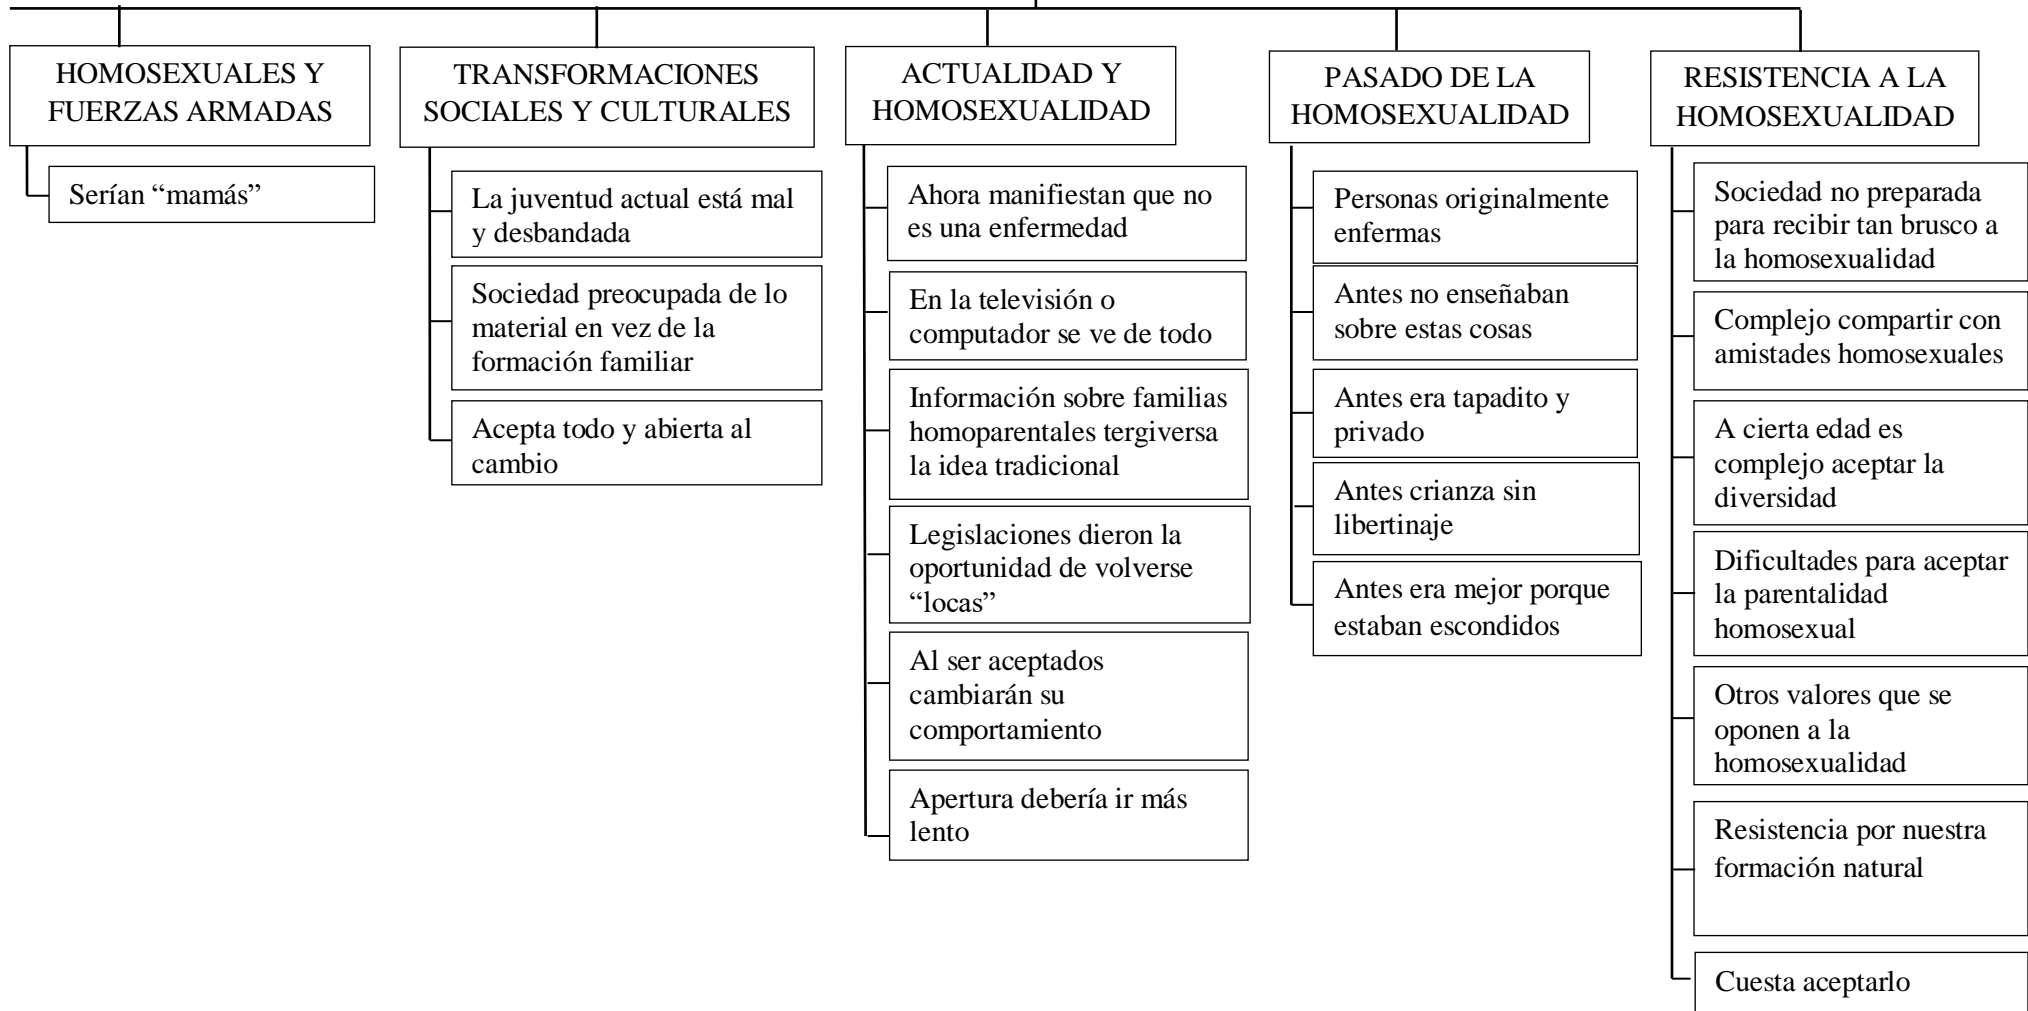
HOMOSEXUALES Y FUERZAS ARMADAS

Serían "mamás"

TRANSFORMACIONES SOCIALES Y CULTURALES

La juventud actual está mal y desbandada

Sociedad preocupada de lo material en vez de la formación familiar

Acepta todo y abierta al cambio

ACTUALIDAD Y HOMOSEXUALIDAD

Ahora manifiestan que no es una enfermedad

En la televisión o computador se ve de todo

Información sobre familias homoparentales tergiversa la idea tradicional

Legislaciones dieron la oportunidad de volverse "locas"

Al ser aceptados cambiarán su comportamiento

Apertura debería ir más lento

PASADO DE LA HOMOSEXUALIDAD

Personas originalmente enfermas

Antes no enseñaban sobre estas cosas

Antes era tapadito y privado

Antes crianza sin libertinaje

Antes era mejor porque estaban escondidos

RESISTENCIA A LA HOMOSEXUALIDAD

Sociedad no preparada para recibir tan brusco a la homosexualidad

Complejo compartir con amistades homosexuales

A cierta edad es complejo aceptar la diversidad

Dificultades para aceptar la parentalidad homosexual

Otros valores que se oponen a la homosexualidad

Resistencia por nuestra formación natural

Cuesta aceptarlo